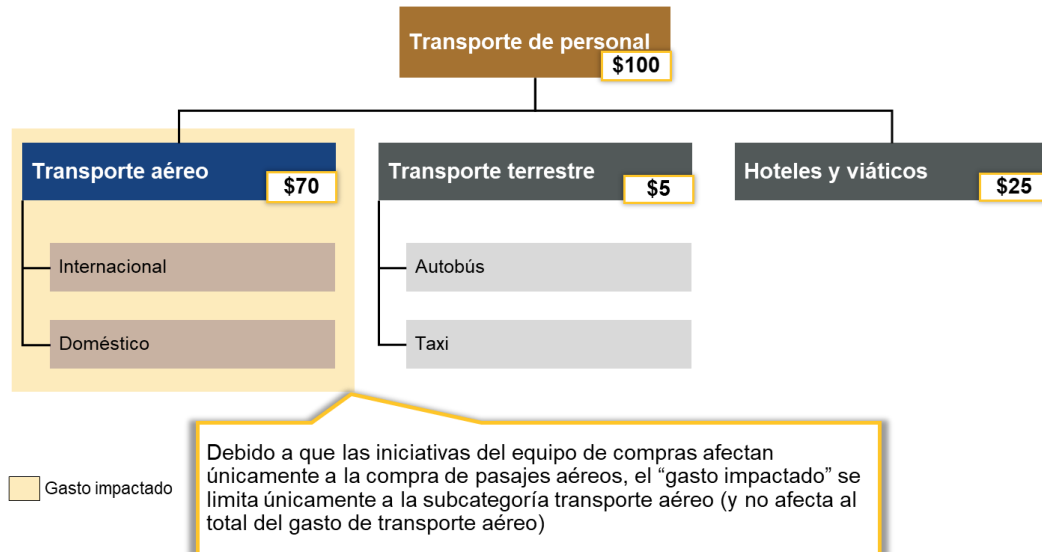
Transporte de personal
$100

Transporte aéreo
$70

Internacional

Doméstico

Transporte terrestre
$5

Autobús

Taxi

Hoteles y viáticos
$25

Gasto impactado

Debido a que las iniciativas del equipo de compras afectan únicamente a la compra de pasajes aéreos, el “gasto impactado” se limita únicamente a la subcategoría transporte aéreo (y no afecta al total del gasto de transporte aéreo)